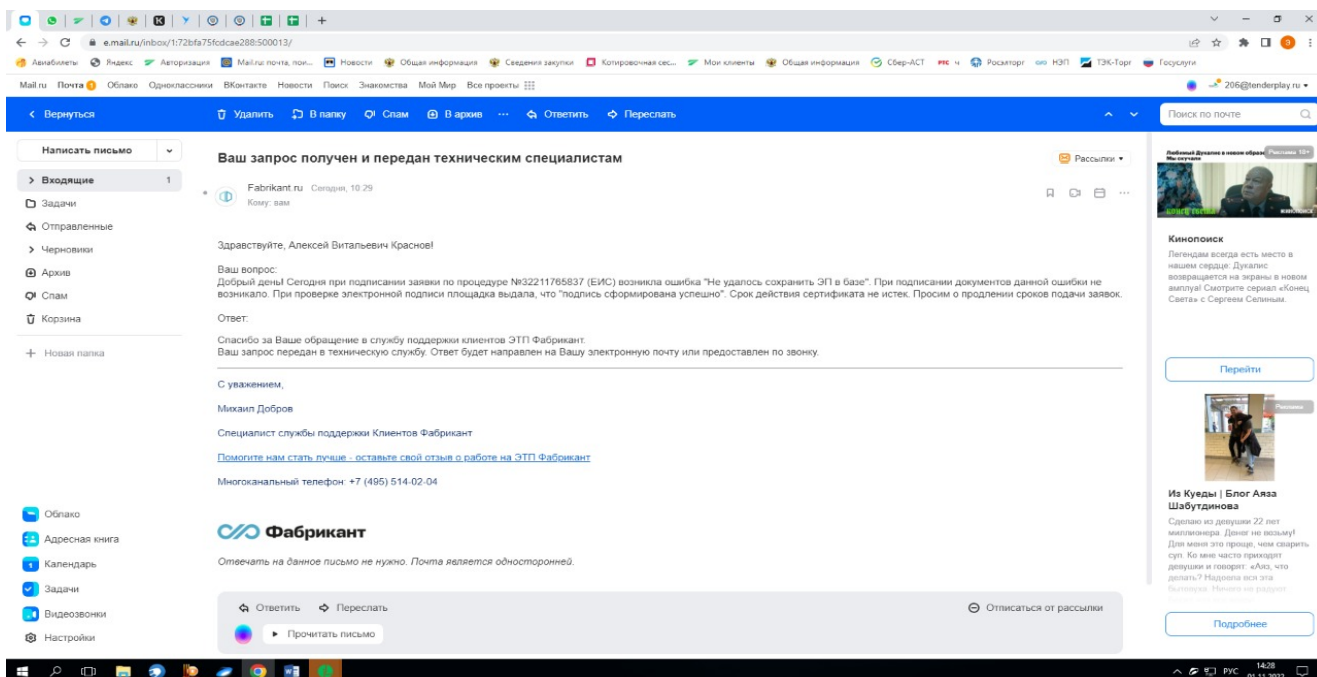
e.mail.ru/inbox/1:72bfa75fcdcae288:500013/

Авиабилеты Яндекс Авторизация Mail.ru почта, пои... Новости Общая информация Сведения закупки Котировочная сес... Мои клиенты Общая информация Сбер-АСТ РТС Росэлторг НЭП ТЭК-Торг Госуслуги

Mail.ru Почта Облако Одноклассники ВКонтакте Новости Поиск Знакомства Мой Мир Все проекты 206@tenderplay.ru

Вернуться Удалить В папку Спам В архив ··· Ответить Переслать Поиск по почте

Написать письмо
Входящие 1
Задачи
Отправленные
Черновики
Архив
Спам
Корзина
Новая папка

Ваш запрос получен и передан техническим специалистам

Рассылки

Fabrikant.ru Сегодня, 10:29
Кому: вам

Здравствуйте, Алексей Витальевич Краснов!

Ваш вопрос:
Добрый день! Сегодня при подписании заявки по процедуре №32211765837 (ЕИС) возникла ошибка "Не удалось сохранить ЭП в базе". При подписании документов данной ошибки не возникало. При проверке электронной подписи площадка выдала, что "подпись сформирована успешно". Срок действия сертификата не истек. Просим о продлении сроков подачи заявок.

Ответ:

Спасибо за Ваше обращение в службу поддержки клиентов ЭТП Фабрикант.
Ваш запрос передан в техническую службу. Ответ будет направлен на Вашу электронную почту или предоставлен по звонку.

С уважением,

Михаил Добров

Специалист службы поддержки Клиентов Фабрикант

Помогите нам стать лучше - оставьте свой отзыв о работе на ЭТП Фабрикант

Многоканальный телефон: +7 (495) 514-02-04

Фабрикант

Отвечать на данное письмо не нужно. Почта является односторонней.

Ответить Переслать Отписаться от рассылки

Прочитать письмо

Облако
Адресная книга
Календарь
Задачи
Видеозвонки
Настройки

Рекламa 18+
Кинопоиск
Легендам всегда есть место в нашем сердце: Дукалис возвращается на экраны в новом амплуа! Смотрите сериал «Конец Света» с Сергеем Селиным.
Перейти

Реклама
Из Куеды | Блог Аяза Шабутдинова
Сделаю из девушки 22 лет миллионера. Денег не возьму! Для меня это проще, чем сварить суп. Ко мне часто приходят девушки и говорят: «Аяз, что делать? Надоела вся эта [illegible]
Подробнее

РУС 14:28 01.11.2022